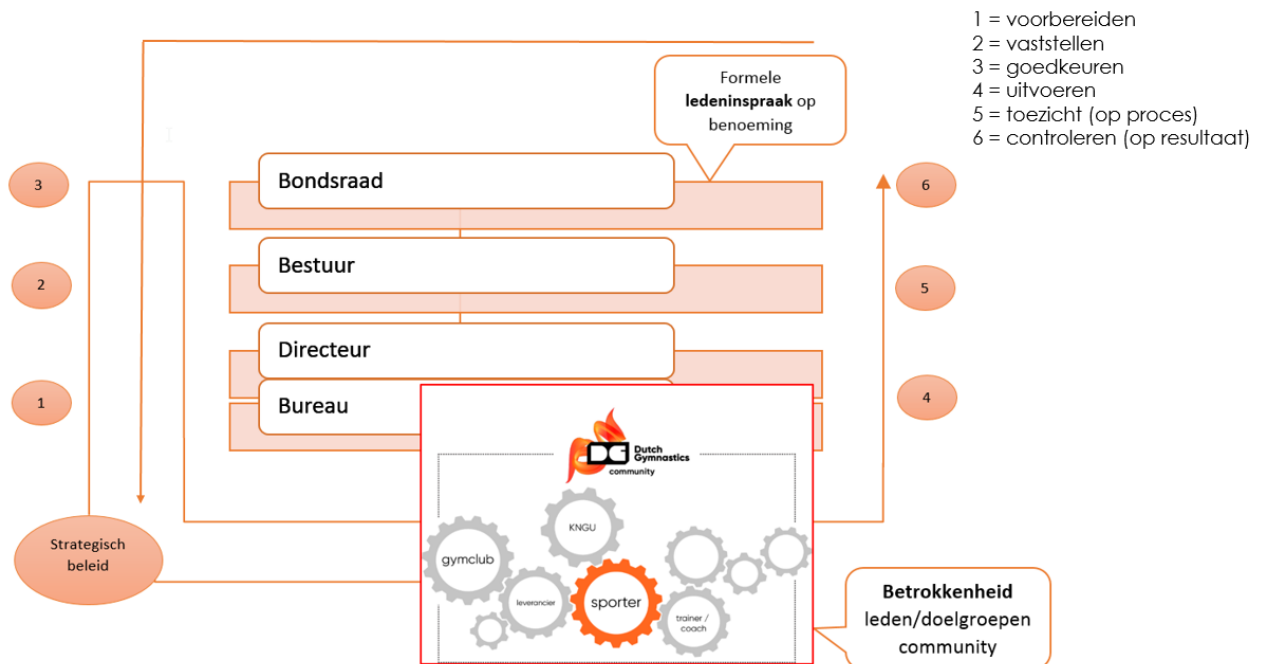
1 = voorbereiden
2 = vaststellen
3 = goedkeuren
4 = uitvoeren
5 = toezicht (op proces)
6 = controleren (op resultaat)

Formele **ledeninspraak** op benoeming

3

Bondsraad

6

2

Bestuur

5

Directeur

1

Bureau

4

DG Dutch Gymnastics community

KNGU

gymclub

leverancier

sporter

trainer / coach

Strategisch beleid

**Betrokkenheid**
leden/doelgroepen
community